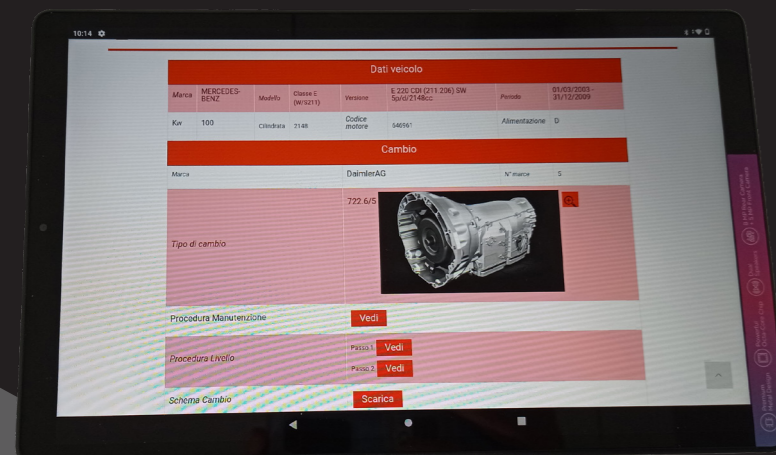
10:14

Dati veicolo

| Marca | MERCEDES-BENZ | Modello | Classe E (W/S211) | Versione | E 220 CDI (211.206) SW 5p/d/2148cc | Periodo | 01/03/2003 - 31/12/2009 |
|---|---|---|---|---|---|---|---|
| Kw | 100 | Cilindrata | 2148 | Codice motore | 646961 | Alimentazione | D |

Cambio

| Marca | DaimlerAG | N° marce | 5 |
|---|---|---|---|

Tipo di cambio
722.6/5

Procedura Manutenzione
Vedi

Procedura Livello
Passo 1 Vedi
Passo 2 Vedi

Schema Cambio
Scarica